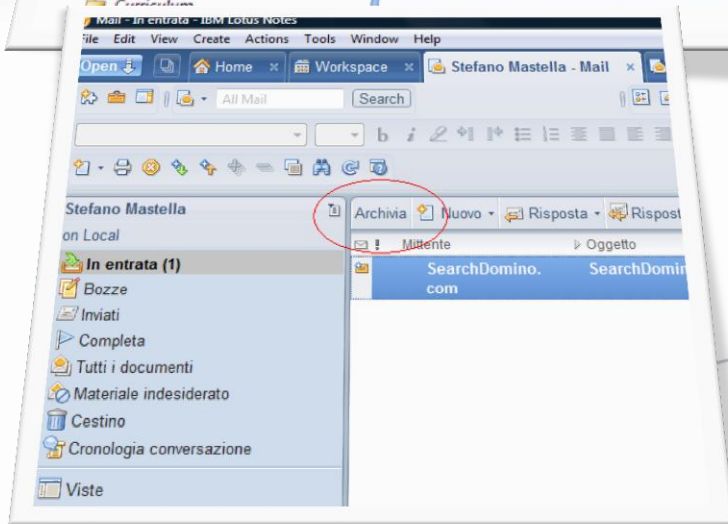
Curriculum
Mail - In entrata - IBM Lotus Notes
File Edit View Create Actions Tools Window Help
Open Home × Workspace × Stefano Mastella - Mail ×
All Mail Search
b i
Stefano Mastella
on Local
In entrata (1)
Bozze
Inviati
Completa
Tutti i documenti
Materiale indesiderato
Cestino
Cronologia conversazione
Viste
Archivia Nuovo Risposta Rispost
! Mittente Oggetto
SearchDomino.com SearchDomin